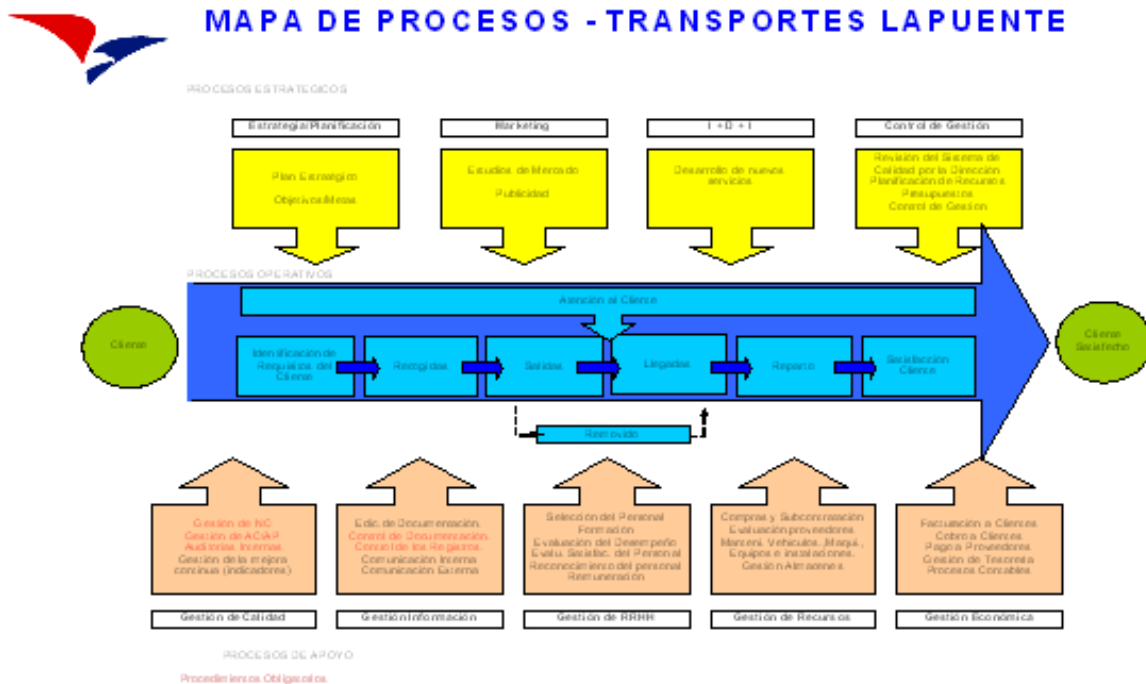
MAPA DE PROCESOS - TRANSPORTES LAPUENTE

PROCESOS ESTRATEGICOS

Estrategia/Planificación

Plan Estratégico
Objetivos/Metas

Marketing

Estudios de Mercado
Publicidad

I + D + I

Desarrollo de nuevos servicios

Control de Gestión

Revisión del Sistema de Calidad por la Dirección
Planificación de Recursos
Presupuestos
Control de Gestión

PROCESOS OPERATIVOS

Cliente

Atención al Cliente

Identificación de Requisitos del Cliente

Recogidas

Salidas

Llegadas

Reparto

Satisfacción Cliente

Removido

Cliente Satisfecho

Gestión de NC
Gestión de AC/AP
Auditorías Internas
Gestión de la mejora continua (indicadores)

Edic. de Documentación.
Control de Documentación.
Control de los Registros.
Comunicación Interna
Comunicación Externa

Selección del Personal
Formación
Evaluación del Desempeño
Evalu. Satisfac. del Personal
Reconocimiento del personal
Remuneración

Compras y Subcontratación
Evaluación proveedores
Manteni. Vehículos, Maqui., Equipos e instalaciones.
Gestión Almacenes

Facturación a Clientes
Cobro a Clientes
Pago a Proveedores
Gestión de Tesorería
Procesos Contables

Gestión de Calidad

Gestión Información

Gestión de RRHH

Gestión de Recursos

Gestión Económica

PROCESOS DE APOYO

Procedimientos Obligatorios